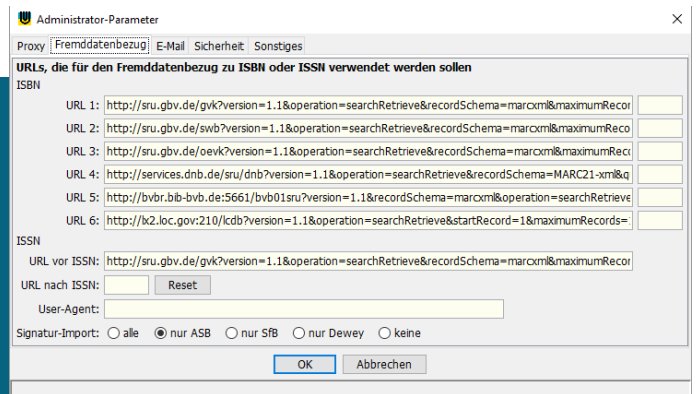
Administrator-Parameter ×

Proxy | Fremddatenbezug | E-Mail | Sicherheit | Sonstiges

URLs, die für den Fremddatenbezug zu ISBN oder ISSN verwendet werden sollen

ISBN

URL 1: http://sru.gbv.de/gvk?version=1.1&operation=searchRetrieve&recordSchema=marcxml&maximumRecor

URL 2: http://sru.gbv.de/swb?version=1.1&operation=searchRetrieve&recordSchema=marcxml&maximumReco

URL 3: http://sru.gbv.de/oevk?version=1.1&operation=searchRetrieve&recordSchema=marcxml&maximumRec

URL 4: http://services.dnb.de/sru/dnb?version=1.1&operation=searchRetrieve&recordSchema=MARC21-xml&q

URL 5: http://bvbr.bib-bvb.de:5661/bvb01sru?version=1.1&recordSchema=marcxml&operation=searchRetrieve

URL 6: http://lx2.loc.gov:210/lcdb?version=1.1&operation=searchRetrieve&startRecord=1&maximumRecords=

ISSN

URL vor ISSN: http://sru.gbv.de/gvk?version=1.1&operation=searchRetrieve&recordSchema=marcxml&maximumRecor

URL nach ISSN: Reset

User-Agent:

Signatur-Import: alle nur ASB nur SfB nur Dewey keine

OK Abbrechen